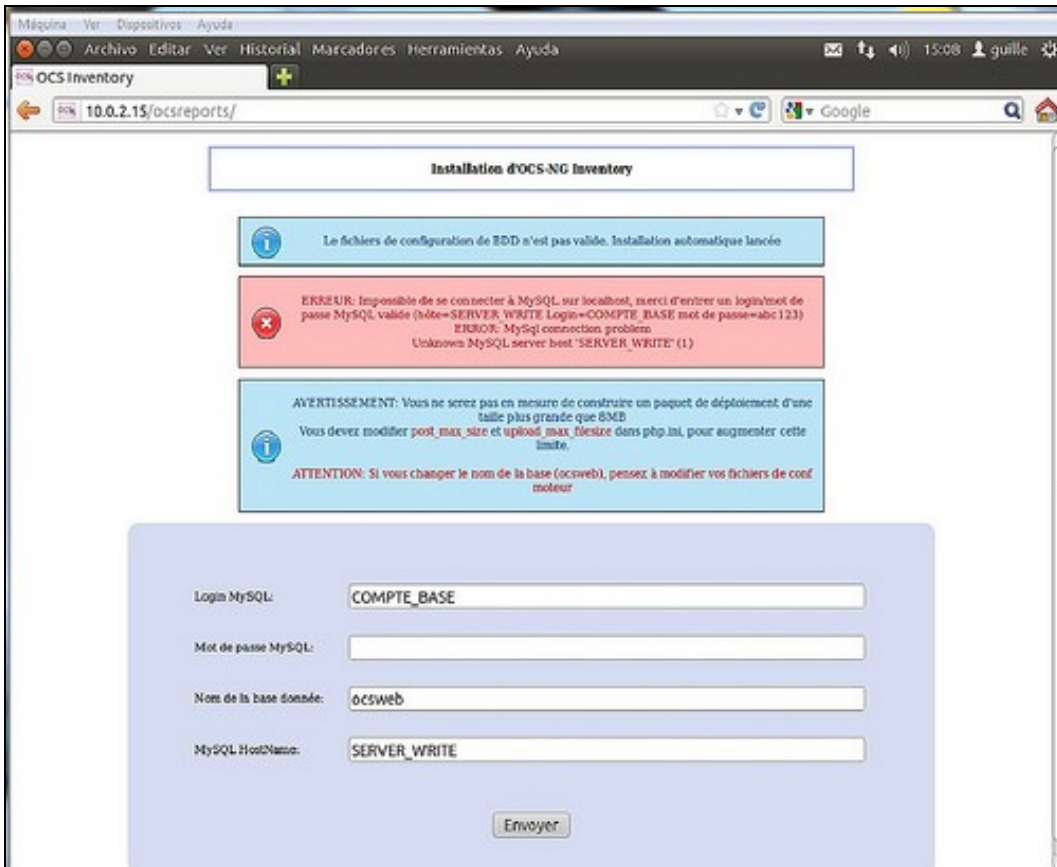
Máquina Ver Dispositivos Ayuda

Archivo Editar Ver Historial Marcadores Herramientas Ayuda

15:08 guille

OCS Inventory

10.0.2.15/ocsreports/

Google

Installation d'OCS-NG Inventory

Le fichiers de configuration de BDD n'est pas valide. Installation automatique lancée

ERREUR: Impossible de se connecter à MySQL sur localhost, merci d'entrer un login/mot de passe MySQL valide (hôte=SERVER_WRITE Login=COMPTE_BASE mot de passe=abc123)
ERROR: MySql connection problem
Unknown MySQL server host 'SERVER_WRITE' (1)

AVERTISSEMENT: Vous ne serez pas en mesure de construire un paquet de déploiement d'une taille plus grande que 8MB
Vous devez modifier post_max_size et upload_max_filesize dans php.ini, pour augmenter cette limite.

ATTENTION: Si vous changer le nom de la base (ocsweb), pensez à modifier vos fichiers de conf moteur

Login MySQL: COMPTE_BASE

Mot de passe MySQL:

Nom de la base donnée: ocsweb

MySQL HostName: SERVER_WRITE

Envoyer